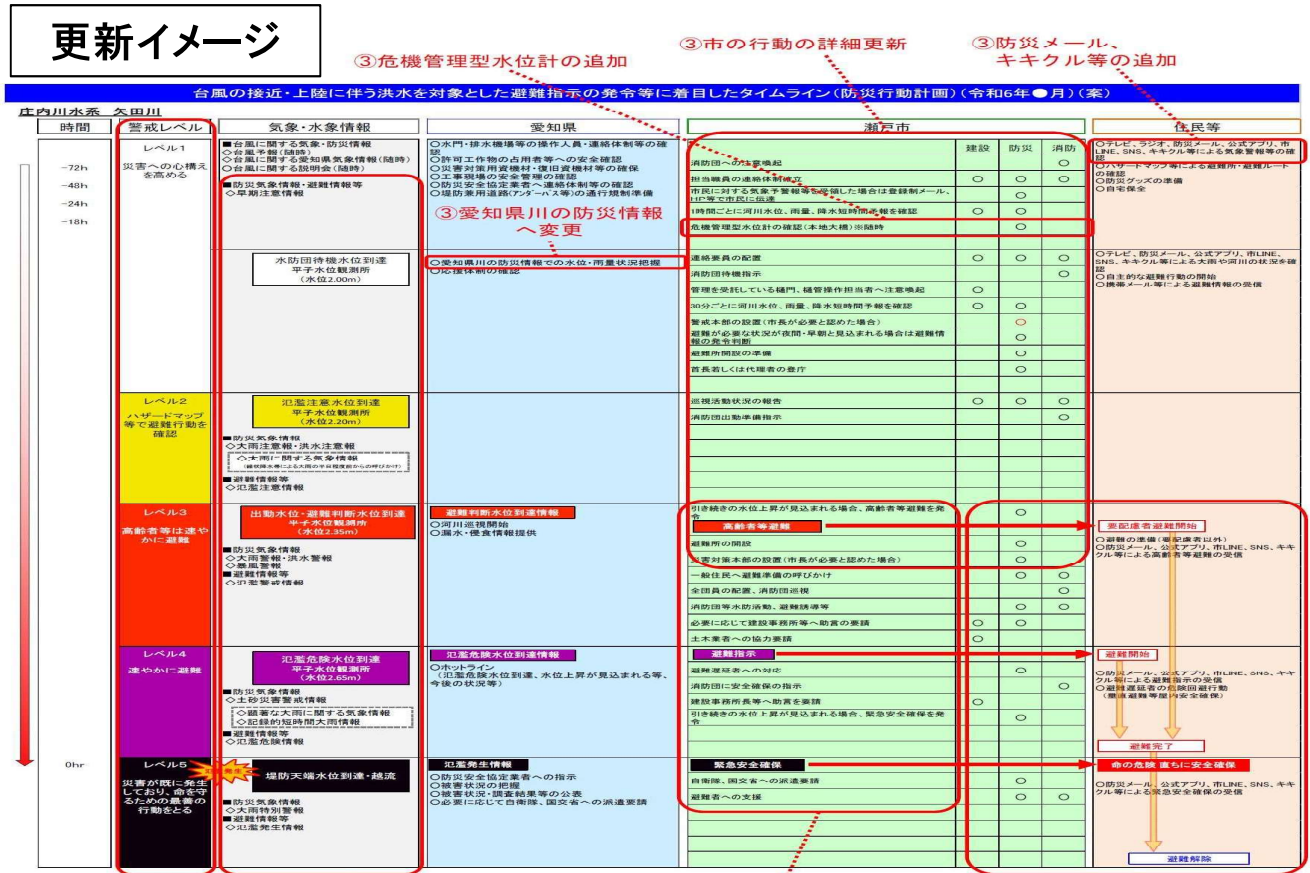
更新イメージ

③危機管理型水位計の追加

③市の行動の詳細更新

③防災メール、キキクル等の追加

台風の接近・上陸に伴う洪水を対象とした避難指示の発令等に着目したタイムライン（防災行動計画）（令和6年●月）（案）

庄内川水系　矢田川

| 時間 | 警戒レベル | 気象・水象情報 | 愛知県 | 瀬戸市 | 建設 | 防災 | 消防 | 住民等 |
|---|---|---|---|---|---|---|---|---|
| -72h -48h -24h -18h | レベル1 災害への心構えを高める | ■台風に関する気象・防災情報 ◇台風予報（随時） ◇台風に関する愛知県気象情報（随時） ◇台風に関する説明会（随時） ■防災気象情報・避難情報等 ◇早期注意情報 | ○水門・排水機場等の操作人員・連絡体制等の確認 ○許可工作物の占用者等への安全確認 ○災害対策用資機材・復旧資機材等の確保 ○工事現場の安全管理の確認 ○防災安全協定業者へ連絡体制等の確認 ○堤防兼用道路（アンダーパス等）の通行規制準備 | 消防団への注意喚起 | | | ○ | ○テレビ、ラジオ、防災メール、公式アプリ、市LINE、SNS、キキクル等による気象警報等の確認 ○ハザードマップ等による避難所・避難ルートの確認 ○防災グッズの準備 ○自宅保全 |
| | | | | 担当職員の連絡体制確立 | ○ | ○ | ○ | |
| | | | | 市民に対する気象予警報等を受領した場合は登録制メール、HP等で市民に伝達 | | ○ | | |
| | | | ③愛知県川の防災情報へ変更 | 1時間ごとに河川水位、雨量、降水短時間予報を確認 | ○ | ○ | | |
| | | | | 危機管理型水位計の確認（本地大橋）※随時 | | ○ | | |
| | | 水防団待機水位到達 平子水位観測所（水位2.00m） | ○愛知県川の防災情報での水位・雨量状況把握 ○応援体制の確認 | 連絡要員の配置 | ○ | ○ | ○ | ○テレビ、防災メール、公式アプリ、市LINE、SNS、キキクル等による大雨や河川の状況を確認 ○自主的な避難行動の開始 ○携帯メール等による避難情報の受信 |
| | | | | 消防団待機指示 | | | ○ | |
| | | | | 管理を受託している樋門、樋管操作担当者へ注意喚起 | ○ | | | |
| | | | | 30分ごとに河川水位、雨量、降水短時間予報を確認 | ○ | ○ | | |
| | | | | 警戒本部の設置（市長が必要と認めた場合） | | ○ | | |
| | | | | 避難が必要な状況が夜間・早朝と見込まれる場合は避難情報の発令判断 | | ○ | | |
| | | | | 避難所開設の準備 | | ○ | | |
| | | | | 首長若しくは代理者の登庁 | | ○ | | |
| | レベル2 ハザードマップ等で避難行動を確認 | 氾濫注意水位到達 平子水位観測所（水位2.20m） ■防災気象情報 ◇大雨注意報・洪水注意報 ◇大雨に関する気象情報 ■避難情報等 ◇氾濫注意情報 | | 巡視活動状況の報告 | ○ | ○ | ○ | |
| | | | | 消防団出動準備指示 | | | ○ | |
| | レベル3 高齢者等は速やかに避難 | 出動水位・避難判断水位到達 平子水位観測所（水位2.35m） ■防災気象情報 ◇大雨警報・洪水警報 ◇暴風警報 ■避難情報等 ◇氾濫警戒情報 | 避難判断水位到達情報 ○河川巡視開始 ○漏水・侵食情報提供 | 引き続きの水位上昇が見込まれる場合、高齢者等避難を発令 高齢者等避難 | | ○ | | 要配慮者避難開始 ○避難の準備（要配慮者以外） ○防災メール、公式アプリ、市LINE、SNS、キキクル等による高齢者等避難の受信 |
| | | | | 避難所の開設 | | ○ | | |
| | | | | 災害対策本部の設置（市長が必要と認めた場合） | | ○ | | |
| | | | | 一般住民へ避難準備の呼びかけ | | ○ | ○ | |
| | | | | 全団員の配置、消防団巡視 | | ○ | ○ | |
| | | | | 消防団等水防活動、避難誘導等 | | ○ | ○ | |
| | | | | 必要に応じて建設事務所等へ助言の要請 | ○ | ○ | | |
| | | | | 土木業者への協力要請 | ○ | | | |
| | レベル4 速やかに避難 | 氾濫危険水位到達 平子水位観測所（水位2.65m） ■防災気象情報 ◇土砂災害警戒情報 ◇顕著な大雨に関する気象情報 ◇記録的短時間大雨情報 ■避難情報等 ◇氾濫危険情報 | 氾濫危険水位到達情報 ○ホットライン（氾濫危険水位到達、水位上昇が見込まれる等、今後の状況等） | 避難指示 避難遅延者への対応 | | ○ | | 避難開始 ○防災メール、公式アプリ、市LINE、SNS、キキクル等による避難指示の受信 ○避難遅延者の危険回避行動（緊急避難等屋内安全確保） 避難完了 |
| | | | | 消防団に安全確保の指示 | | | ○ | |
| | | | | 建設事務所長等へ助言を要請 | ○ | | | |
| | | | | 引き続きの水位上昇が見込まれる場合、緊急安全確保を発令 | | ○ | | |
| 0hr | レベル5 災害が既に発生しており、命を守るための最善の行動をとる | 発生 堤防天端水位到達・越流 ■防災気象情報 ◇大雨特別警報 ■避難情報等 ◇氾濫発生情報 | 氾濫発生情報 ○防災安全協定業者への指示 ○被害状況の把握 ○被害状況・調査結果等の公表 ○必要に応じて自衛隊、国交省への派遣要請 | 緊急安全確保 自衛隊、国交省への派遣要請 | | ○ | | 命の危険 直ちに安全確保 ○防災メール、公式アプリ、市LINE、SNS、キキクル等による緊急安全確保の受信 |
| | | | | 避難者への支援 | | ○ | | 避難解除 |